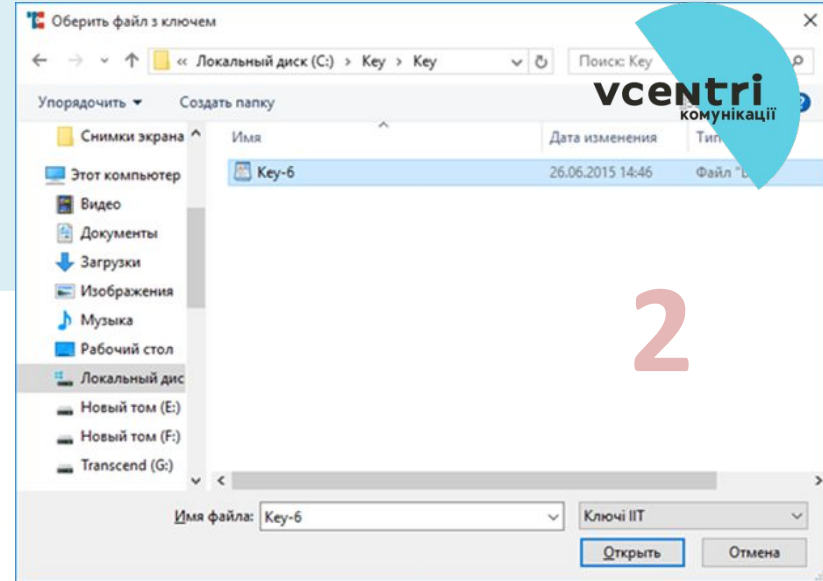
Оберить файл з ключем

« Локальный диск (C:) > Key > Key

Поиск: Key

Упорядочить ▾ Создать папку

vcentri комунікації

Снимки экрана
Этот компьютер
Видео
Документы
Загрузки
Изображения
Музыка
Рабочий стол
Локальный дис
Новый том (E:)
Новый том (F:)
Transcend (G:)

| Имя | Дата изменения | Тип |
|---|---|---|
| Key-6 | 26.06.2015 14:46 | Файл "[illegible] |

2

Имя файла: Key-6

Ключі ІІТ

Открыть

Отмена